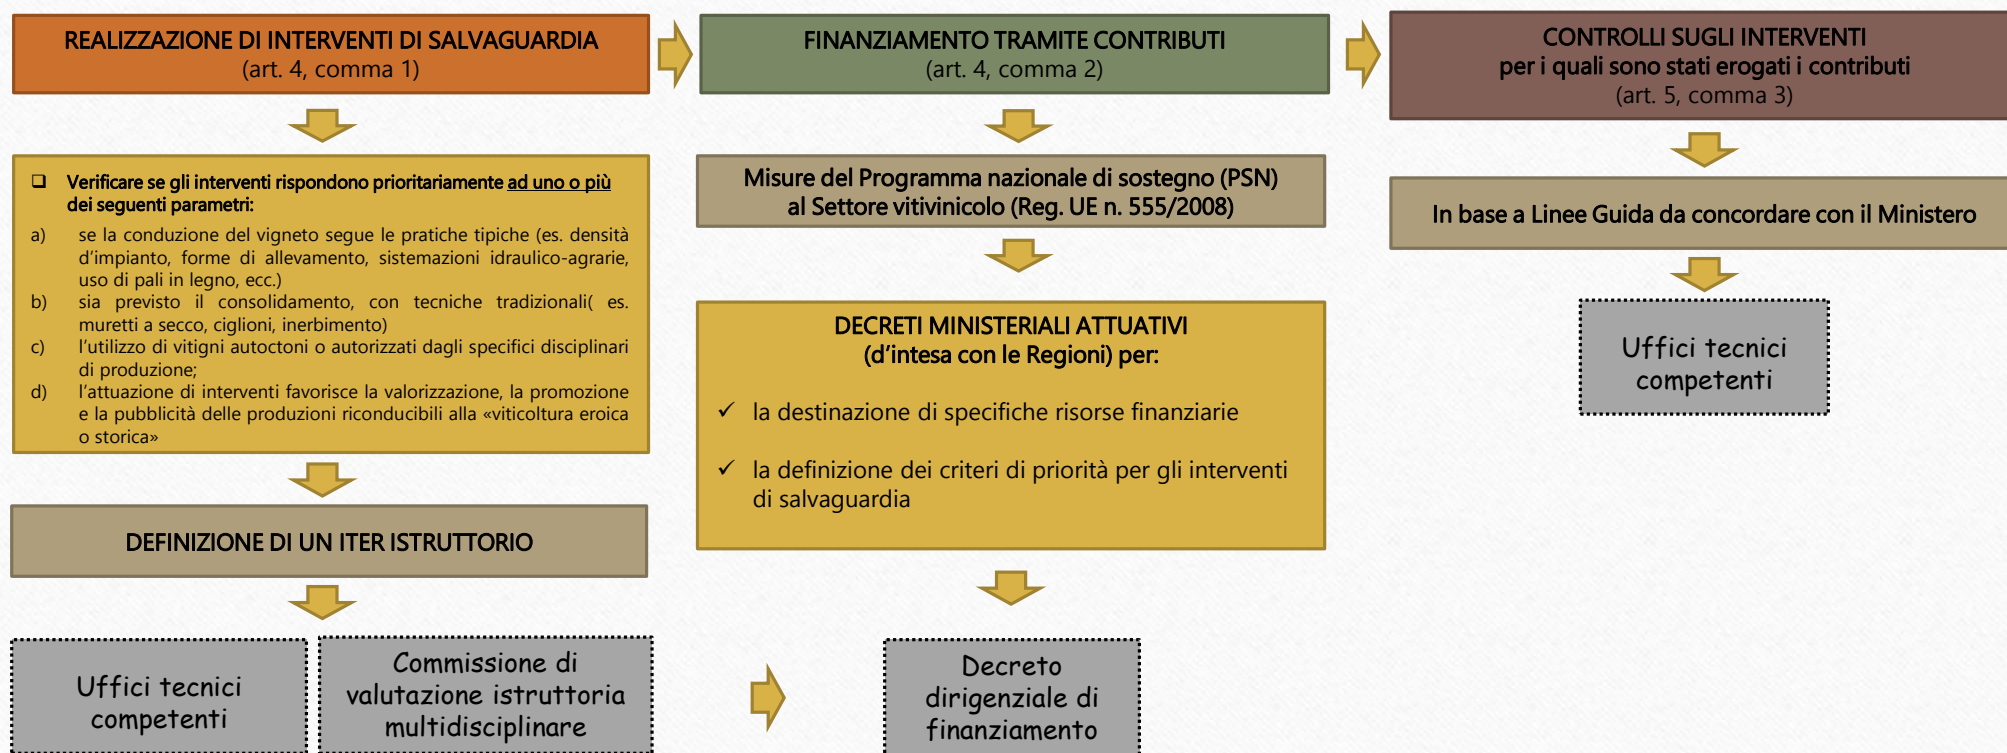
REALIZZAZIONE DI INTERVENTI DI SALVAGUARDIA
(art. 4, comma 1)

FINANZIAMENTO TRAMITE CONTRIBUTI
(art. 4, comma 2)

CONTROLLI SUGLI INTERVENTI
per i quali sono stati erogati i contributi
(art. 5, comma 3)

❑ Verificare se gli interventi rispondono prioritariamente ad uno o più dei seguenti parametri:
a) se la conduzione del vigneto segue le pratiche tipiche (es. densità d'impianto, forme di allevamento, sistemazioni idraulico-agrarie, uso di pali in legno, ecc.)
b) sia previsto il consolidamento, con tecniche tradizionali( es. muretti a secco, ciglioni, inerbimento)
c) l'utilizzo di vitigni autoctoni o autorizzati dagli specifici disciplinari di produzione;
d) l'attuazione di interventi favorisce la valorizzazione, la promozione e la pubblicità delle produzioni riconducibili alla «viticoltura eroica o storica»

Misure del Programma nazionale di sostegno (PSN)
al Settore vitivinicolo (Reg. UE n. 555/2008)

In base a Linee Guida da concordare con il Ministero

DECRETI MINISTERIALI ATTUATIVI
(d'intesa con le Regioni) per:

✓ la destinazione di specifiche risorse finanziarie

✓ la definizione dei criteri di priorità per gli interventi di salvaguardia

Uffici tecnici competenti

DEFINIZIONE DI UN ITER ISTRUTTORIO

Uffici tecnici competenti

Commissione di valutazione istruttoria multidisciplinare

Decreto dirigenziale di finanziamento